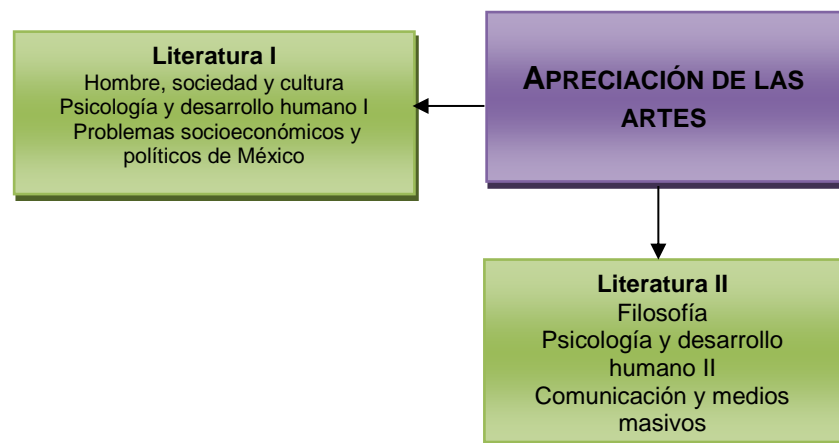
APRECIACIÓN DE LAS ARTES

**Literatura I**
Hombre, sociedad y cultura
Psicología y desarrollo humano I
Problemas socioeconómicos y políticos de México

**Literatura II**
Filosofía
Psicología y desarrollo humano II
Comunicación y medios masivos